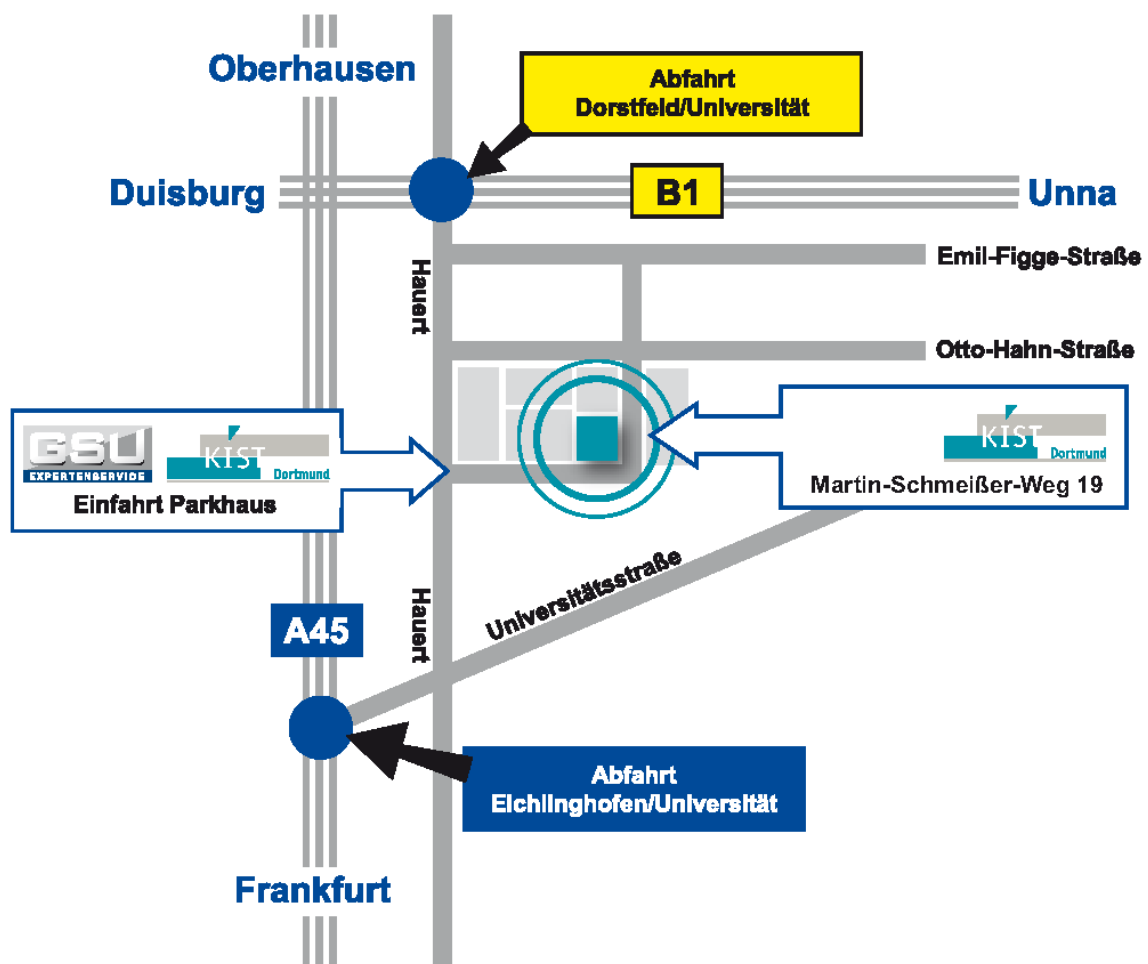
Oberhausen

Abfahrt
Dorstfeld/Universität

Duisburg

B1

Unna

Emil-Figge-Straße

Hauert

Otto-Hahn-Straße

GSU
EXPERTENSERVICE

KIST
Dortmund

Einfahrt Parkhaus

KIST
Dortmund

Martin-Schmeißer-Weg 19

Universitätsstraße

A45

Hauert

Abfahrt
Eichlinghofen/Universität

Frankfurt